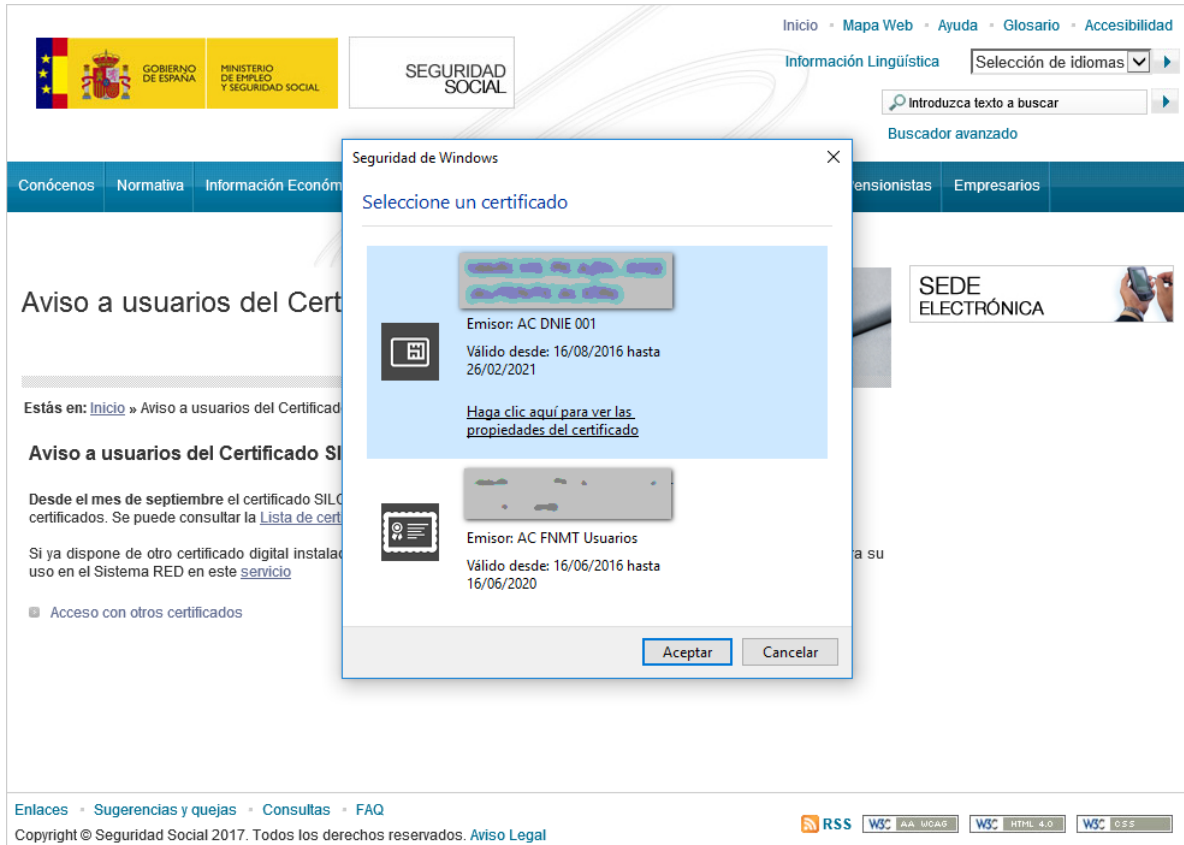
GOBIERNO DE ESPAÑA
MINISTERIO DE EMPLEO Y SEGURIDAD SOCIAL

SEGURIDAD SOCIAL

Inicio • Mapa Web • Ayuda • Glosario • Accesibilidad

Información Lingüística
Selección de idiomas

Introduzca texto a buscar

Buscador avanzado

Conócenos | Normativa | Información Económ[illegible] | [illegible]ensionistas | Empresarios

Aviso a usuarios del Cert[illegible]

SEDE ELECTRÓNICA

Estás en: Inicio » Aviso a usuarios del Certificado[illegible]

Aviso a usuarios del Certificado SI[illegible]

Desde el mes de septiembre el certificado SILC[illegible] certificados. Se puede consultar la Lista de cert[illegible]

Si ya dispone de otro certificado digital instalad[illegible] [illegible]a su uso en el Sistema RED en este servicio

Acceso con otros certificados

Seguridad de Windows

Seleccione un certificado

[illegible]

Emisor: AC DNIE 001

Válido desde: 16/08/2016 hasta 26/02/2021

Haga clic aquí para ver las propiedades del certificado

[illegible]

Emisor: AC FNMT Usuarios

Válido desde: 16/06/2016 hasta 16/06/2020

Aceptar
Cancelar

Enlaces • Sugerencias y quejas • Consultas • FAQ

Copyright © Seguridad Social 2017. Todos los derechos reservados. Aviso Legal

RSS W3C AA WCAG W3C HTML 4.0 W3C CSS